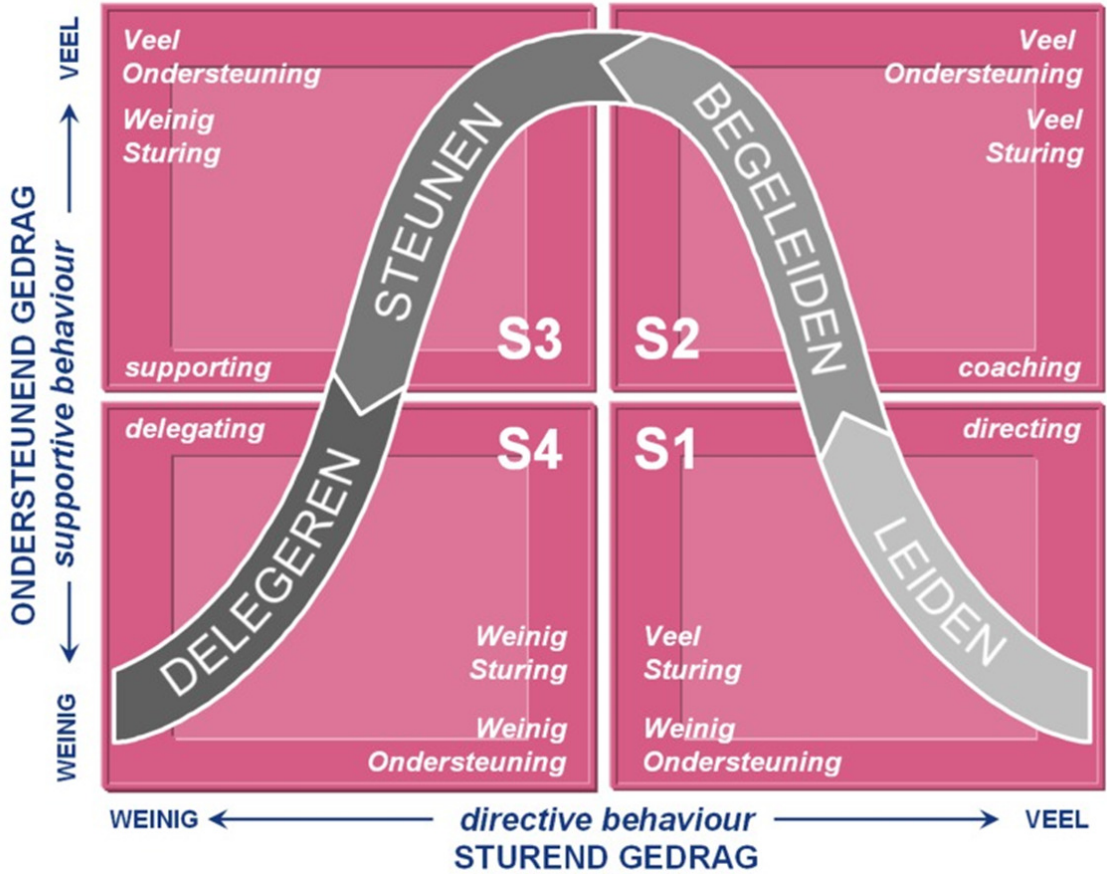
VEEL

ONDERSTEUNEND GEDRAG
supportive behaviour

WEINIG

Veel
Ondersteuning

Weinig
Sturing

STEUNEN

S3

supporting

Veel
Ondersteuning

Veel
Sturing

BEGELEIDEN

S2

coaching

delegating

S4

DELEGEREN

Weinig
Sturing

Weinig
Ondersteuning

S1

directing

LEIDEN

Veel
Sturing

Weinig
Ondersteuning

WEINIG

directive behaviour

VEEL

STUREND GEDRAG